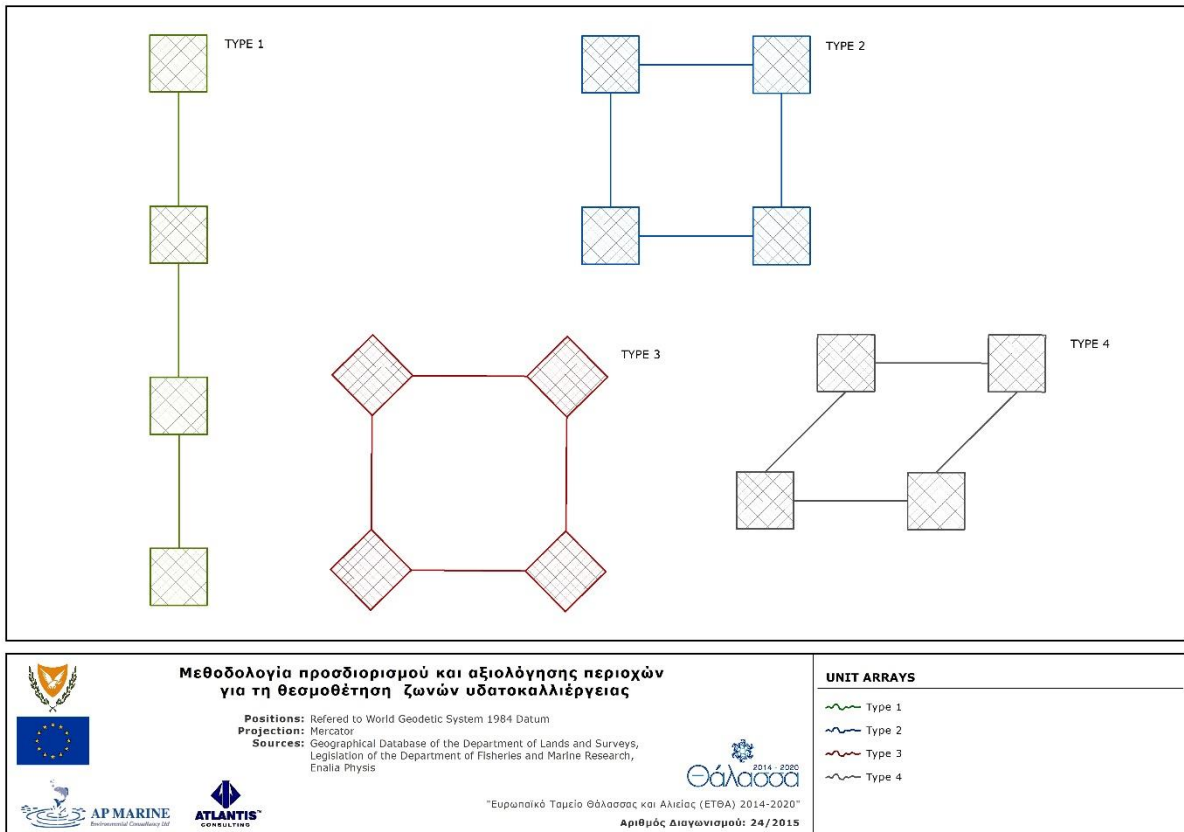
TYPE 1

TYPE 2

TYPE 3

TYPE 4

Μεθοδολογία προσδιορισμού και αξιολόγησης περιοχών για τη θεσμοθέτηση ζωνών υδατοκαλλιέργειας

Positions: Refered to World Geodetic System 1984 Datum
Projection: Mercator
Sources: Geographical Database of the Department of Lands and Surveys, Legislation of the Department of Fisheries and Marine Research, Enalia Physis

2014 - 2020
Θάλασσα

"Ευρωπαϊκό Ταμείο Θάλασσας και Αλιείας (ΕΤΘΑ) 2014-2020"
Αριθμός Διαγωνισμού: 24/2015

AP MARINE
Environmental Consultancy Ltd

ATLANTIS
CONSULTING

UNIT ARRAYS
Type 1
Type 2
Type 3
Type 4